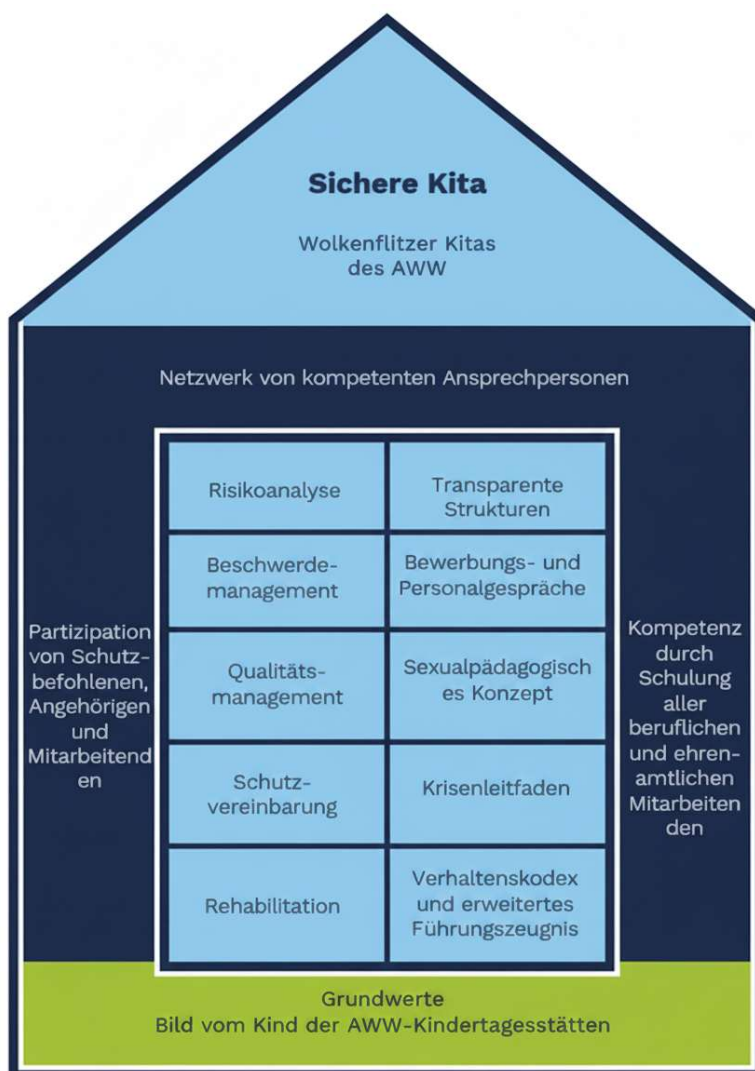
Sichere Kita

Wolkenflitzer Kitas des AWW

Netzwerk von kompetenten Ansprechpersonen

Partizipation von Schutzbefohlenen, Angehörigen und Mitarbeitenden

| | |
|---|---|
| Risikoanalyse | Transparente Strukturen |
| Beschwerdemanagement | Bewerbungs- und Personalgespräche |
| Qualitätsmanagement | Sexualpädagogisch es Konzept |
| Schutzvereinbarung | Krisenleitfaden |
| Rehabilitation | Verhaltenskodex und erweitertes Führungszeugnis |

Kompetenz durch Schulung aller beruflichen und ehrenamtlichen Mitarbeitenden

Grundwerte
Bild vom Kind der AWW-Kindertagesstätten